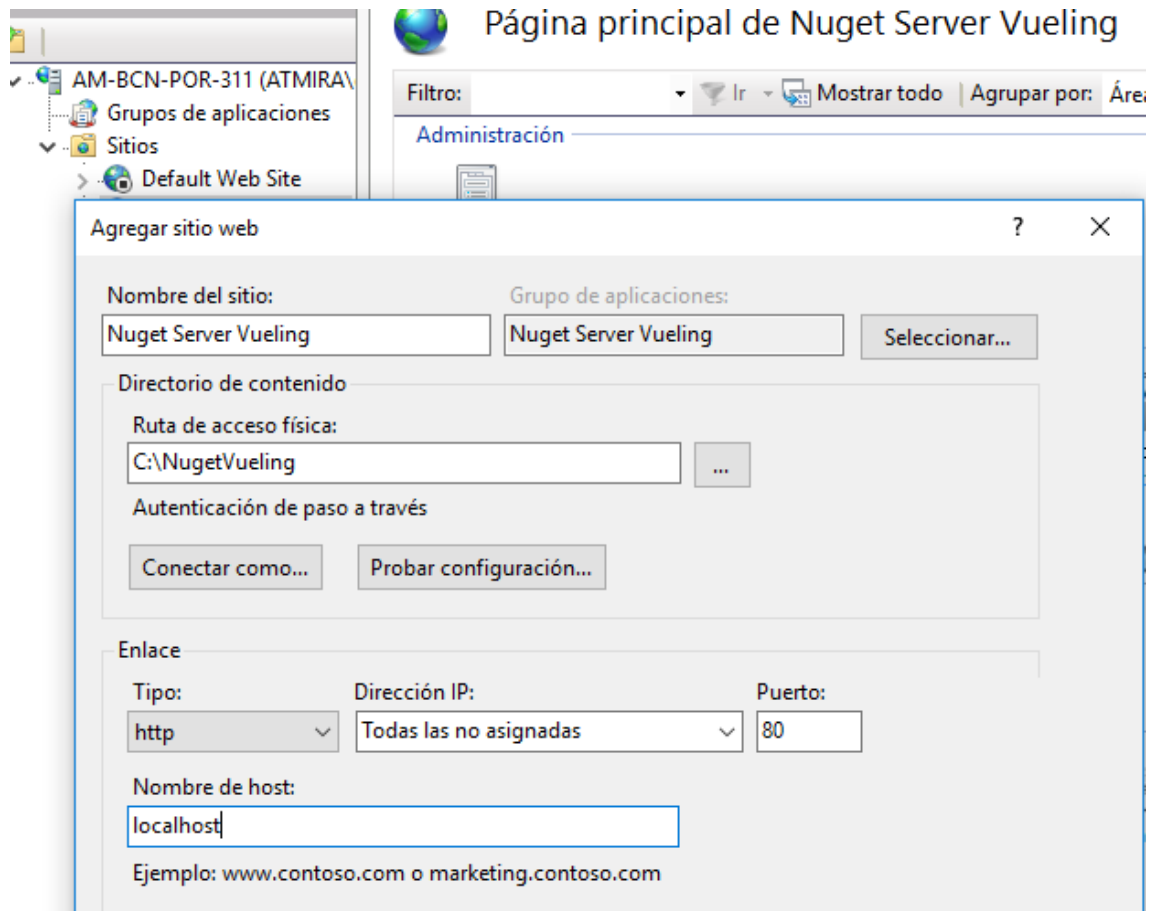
AM-BCN-POR-311 (ATMIRA\
Grupos de aplicaciones
Sitios
Default Web Site

Página principal de Nuget Server Vueling

Filtro:
Ir
Mostrar todo
Agrupar por:
Área

Administración

Agregar sitio web
?
X

Nombre del sitio:
Nuget Server Vueling
Grupo de aplicaciones:
Nuget Server Vueling
Seleccionar...

Directorio de contenido
Ruta de acceso física:
C:\NugetVueling
...
Autenticación de paso a través
Conectar como...
Probar configuración...

Enlace
Tipo:
http
Dirección IP:
Todas las no asignadas
Puerto:
80
Nombre de host:
localhost
Ejemplo: www.contoso.com o marketing.contoso.com